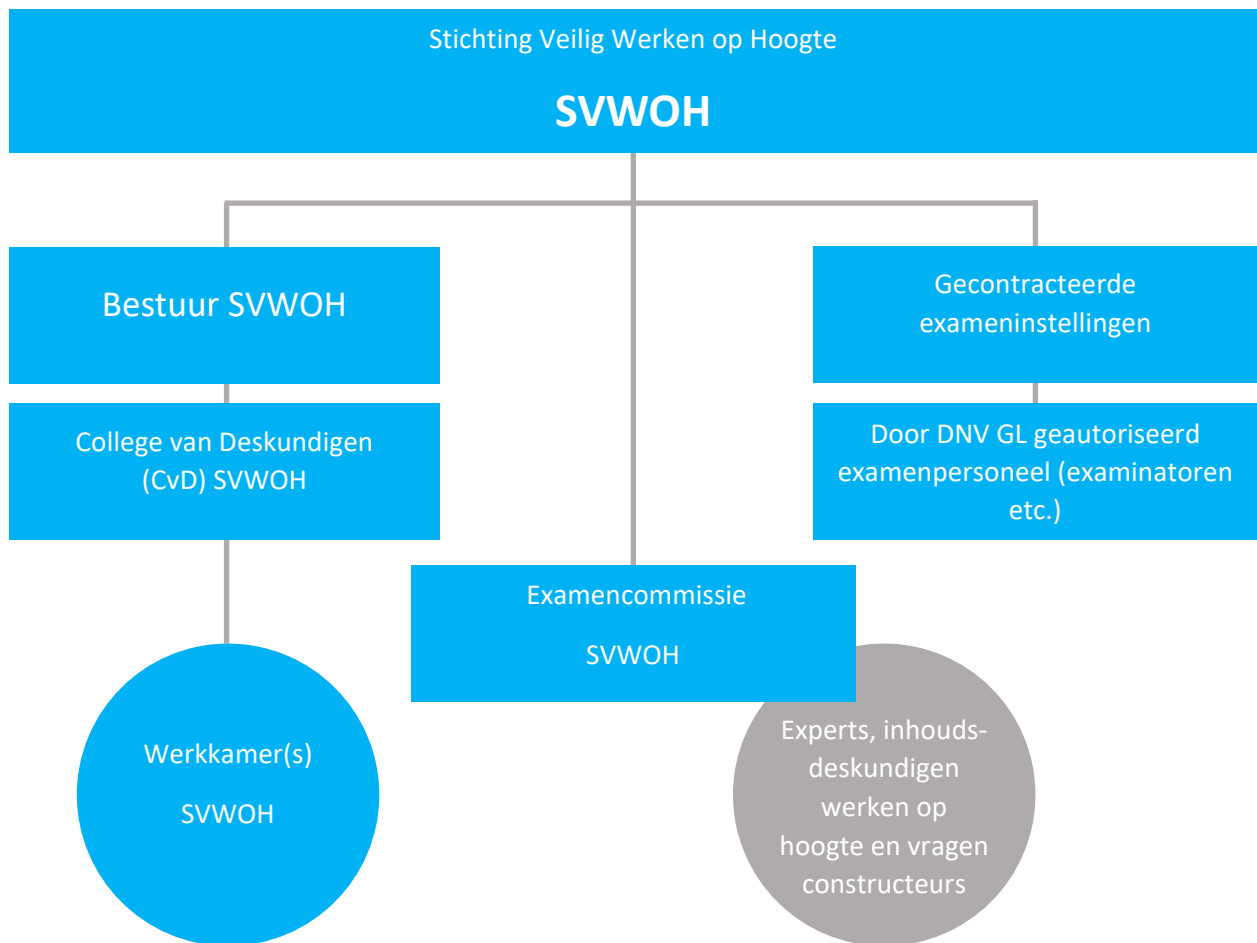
Stichting Veilig Werken op Hoogte

**SVWOH**

Bestuur SVWOH

College van Deskundigen (CvD) SVWOH

Werkkamer(s)

SVWOH

Examencommissie

SVWOH

Experts, inhoudsdeskundigen werken op hoogte en vragen constructeurs

Gecontracteerde exameninstellingen

Door DNV GL geautoriseerd examenpersoneel (examinatoren etc.)